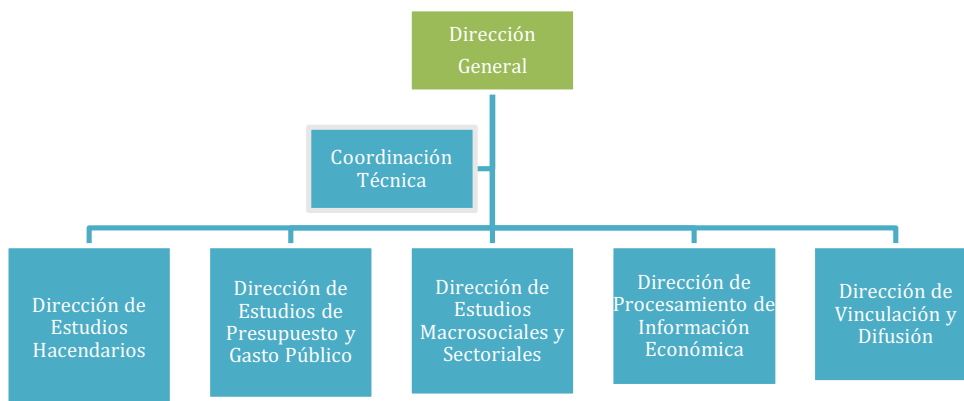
Dirección General

Coordinación Técnica

Dirección de Estudios Hacendarios

Dirección de Estudios de Presupuesto y Gasto Público

Dirección de Estudios Macrosociales y Sectoriales

Dirección de Procesamiento de Información Económica

Dirección de Vinculación y Difusión